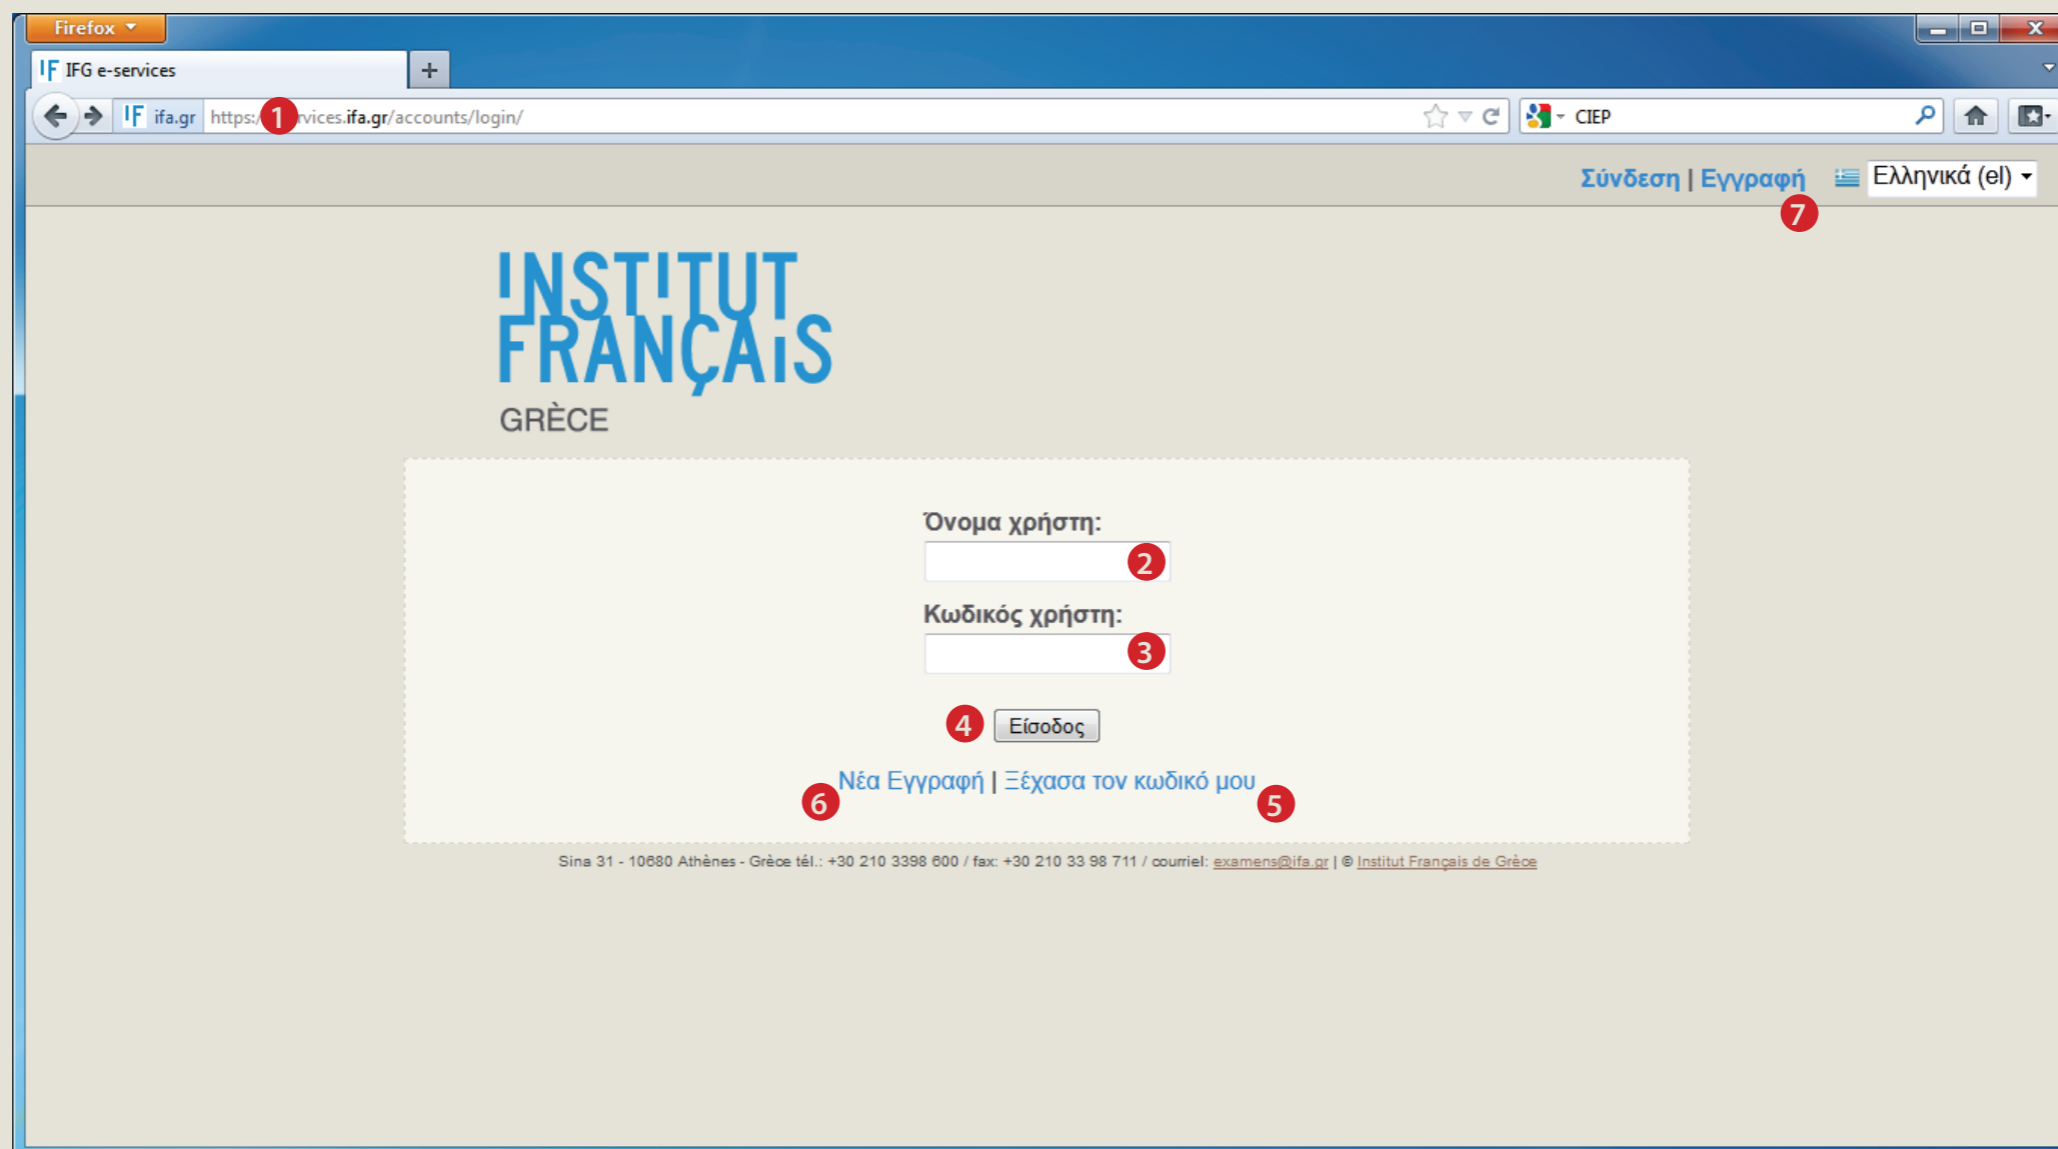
Firefox

IFG e-services

ifa.gr https:// 1 rvices.ifa.gr/accounts/login/

CIEP

Σύνδεση | Εγγραφή Ελληνικά (el)

7

INSTITUT FRANÇAIS
GRÈCE

Όνομα χρήστη:

2

Κωδικός χρήστη:

3

4 Είσοδος

Νέα Εγγραφή | Ξέχασα τον κωδικό μου

6 5

Sina 31 - 10680 Athènes - Grèce tél.: +30 210 3398 600 / fax: +30 210 33 98 711 / courriel: examens@ifa.gr | © Institut Français de Grèce